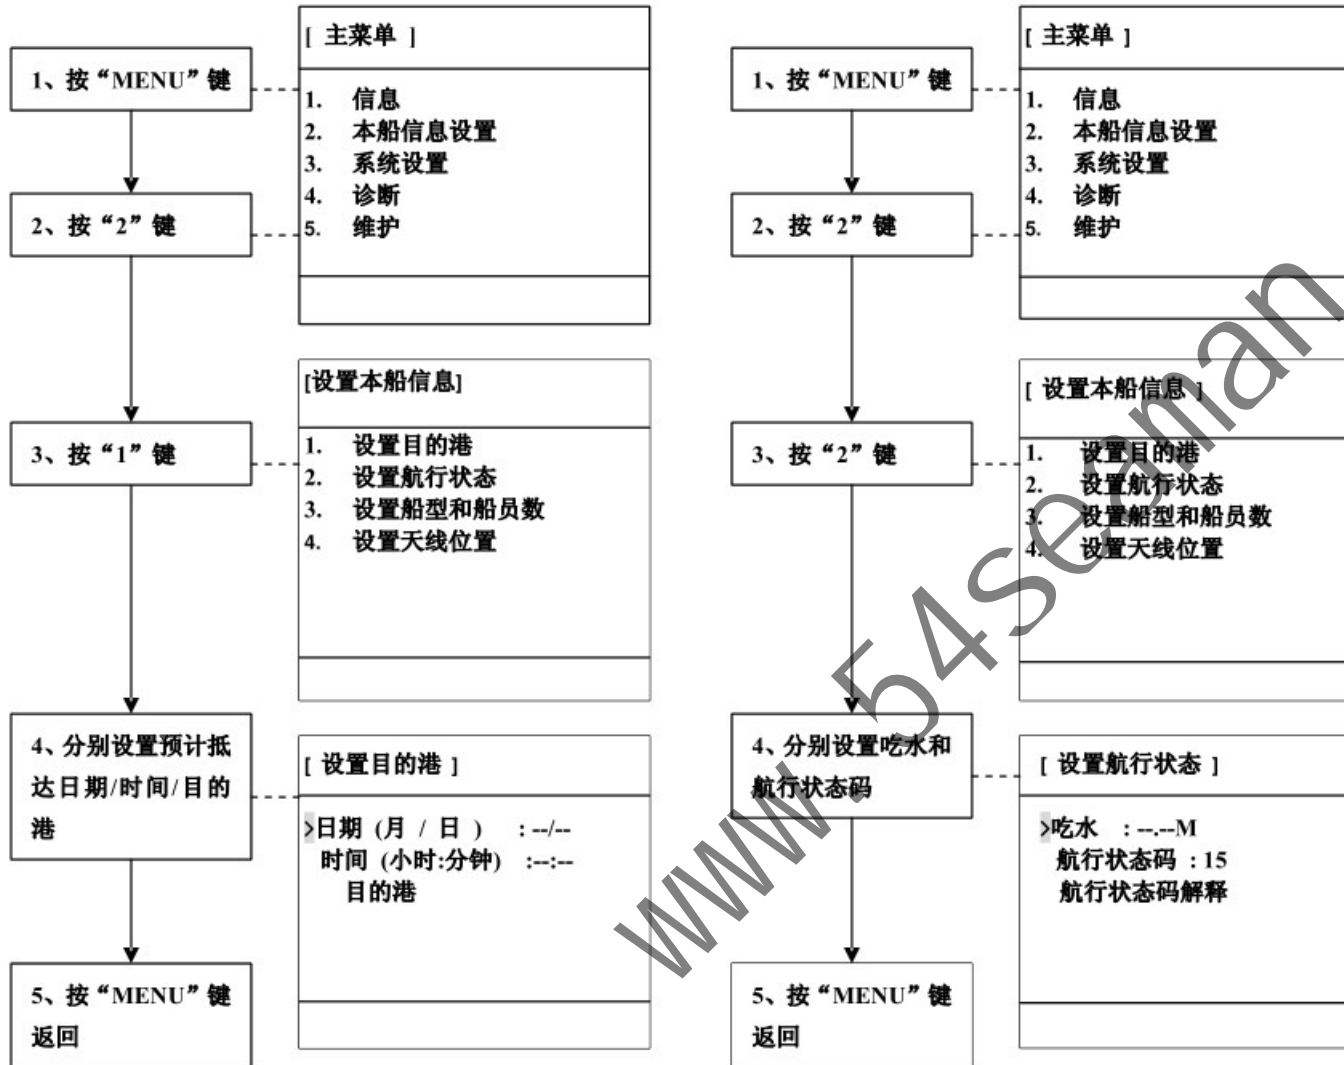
1、按“MENU”键

[ 主菜单 ]

1. 信息
2. 本船信息设置
3. 系统设置
4. 诊断
5. 维护

2、按“2”键

[设置本船信息]

1. 设置目的港
2. 设置航行状态
3. 设置船型和船员数
4. 设置天线位置

3、按“1”键

4、分别设置预计抵达日期/时间/目的港

[ 设置目的港 ]

>日期 (月 / 日) : --/--
时间 (小时:分钟) :--:--
目的港

5、按“MENU”键返回

1、按“MENU”键

[ 主菜单 ]

1. 信息
2. 本船信息设置
3. 系统设置
4. 诊断
5. 维护

2、按“2”键

[ 设置本船信息 ]

1. 设置目的港
2. 设置航行状态
3. 设置船型和船员数
4. 设置天线位置

3、按“2”键

4、分别设置吃水和航行状态码

[ 设置航行状态 ]

>吃水 : --.--M
航行状态码 : 15
航行状态码解释

5、按“MENU”键返回

www.54seaman